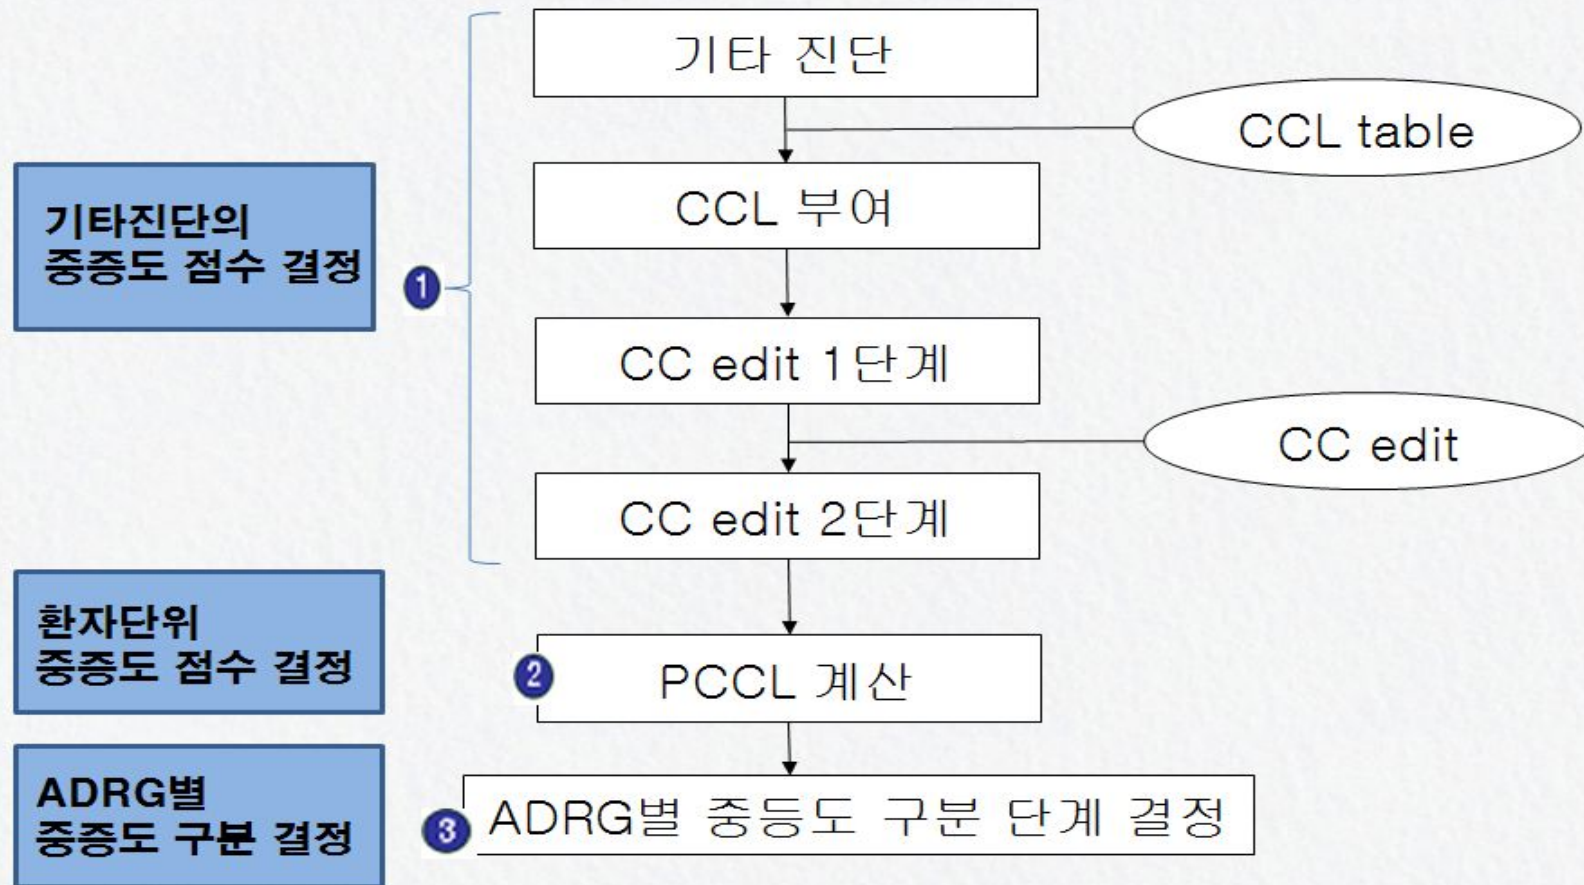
기타진단의
중증도 점수 결정

1

기타 진단

CCL table

CCL 부여

CC edit 1단계

CC edit

CC edit 2단계

환자단위
중증도 점수 결정

2

PCCL 계산

ADRG별
중증도 구분 결정

3

ADRG별 중등도 구분 단계 결정